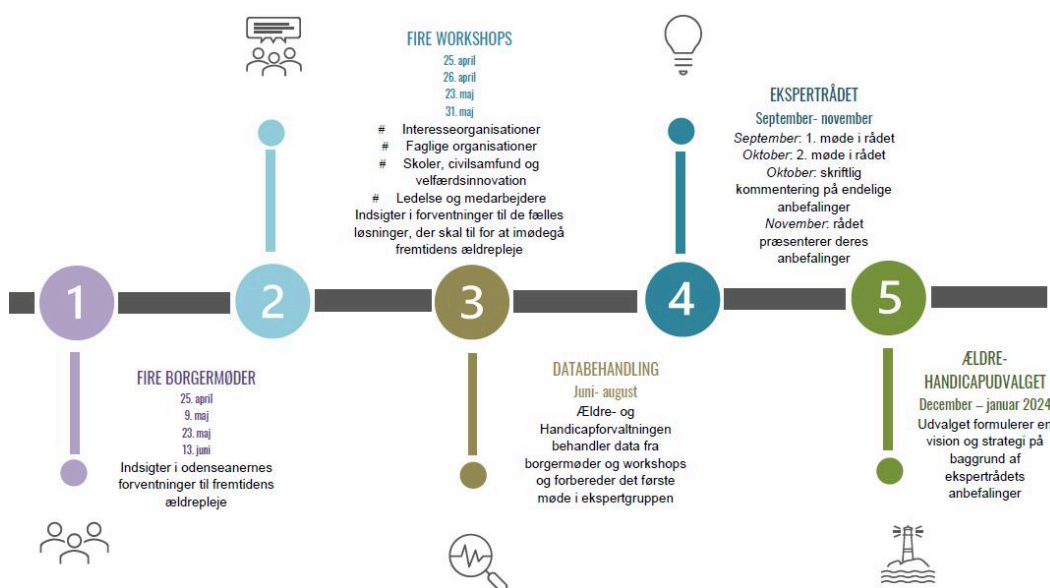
FIRE WORKSHOPS
25. april
26. april
23. maj
31. maj
# Interesseorganisationer
# Faglige organisationer
# Skoler, civilsamfund og velfærdsinnovation
# Ledelse og medarbejdere
Indsigter i forventninger til de fælles løsninger, der skal til for at imødegå fremtidens ældrepleje

EKSPERTRÅDET
September- november
*September*: 1. møde i rådet
*Oktober*: 2. møde i rådet
*Oktober*: skriftlig kommentering på endelige anbefalinger
*November*: rådet præsenterer deres anbefalinger

1

2

3

4

5

FIRE BORGERMØDER
25. april
9. maj
23. maj
13. juni
Indsigter i odenseanernes forventninger til fremtidens ældrepleje

DATABEHANDLING
Juni- august
Ældre- og Handicapforvaltningen behandler data fra borgermøder og workshops og forbereder det første møde i ekspertgruppen

ÆLDRE-HANDICAPUDVALGET
December – januar 2024
Udvalget formulerer en vision og strategi på baggrund af ekspertrådets anbefalinger